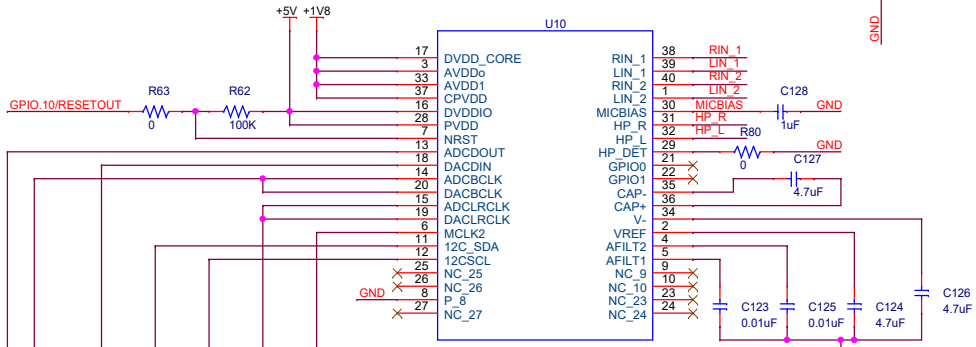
GND

+5V +1V8

U10

17 DVDD_CORE
3 AVDDo
33 AVDD1
37 CPVDD
16 DVDDIO
28 PVDD
7 NRST
13 ADCDOUT
18 DACDIN
14 ADCBCLK
20 DACBCLK
15 ADCLRCLK
19 DACLRCLK
6 MCLK2
11 12C_SDA
12 12CSCL
25 NC_25
26 NC_26
8 P_8
27 NC_27

GPIO.10/RESETOUT
R63
0
R62
100K
GND

RIN_1 38 RIN_1
LIN_1 39 LIN_1
RIN_2 40 RIN_2
LIN_2 1 LIN_2
MICBIAS 30 MICBIAS
HP_R 31 HP_R
HP_L 32 HP_L
HP_DET 29
GPIO0 21
GPIO1 22
CAP- 35
CAP+ 36
V- 34
VREF 2
AFILT2 4
AFILT1 5
NC_9 9
NC_10 10
NC_23 23
NC_24 24

C128
GND
1uF
R80
0
GND
C127
4.7uF
C123
0.01uF
C125
0.01uF
C124
4.7uF
C126
4.7uF